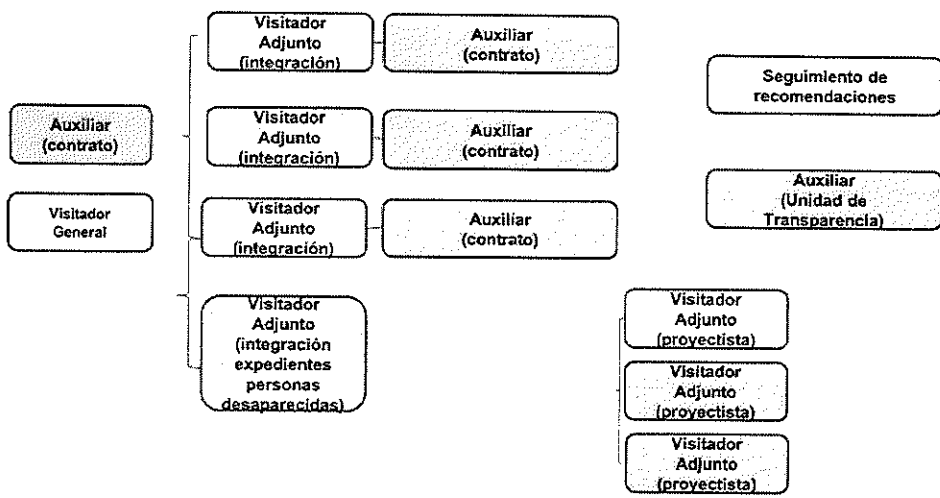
Auxiliar (contrato)

Visitador General

Visitador Adjunto (integración)

Auxiliar (contrato)

Visitador Adjunto (integración)

Auxiliar (contrato)

Visitador Adjunto (integración)

Auxiliar (contrato)

Visitador Adjunto (integración expedientes personas desaparecidas)

Seguimiento de recomendaciones

Auxiliar (Unidad de Transparencia)

Visitador Adjunto (proyectista)

Visitador Adjunto (proyectista)

Visitador Adjunto (proyectista)